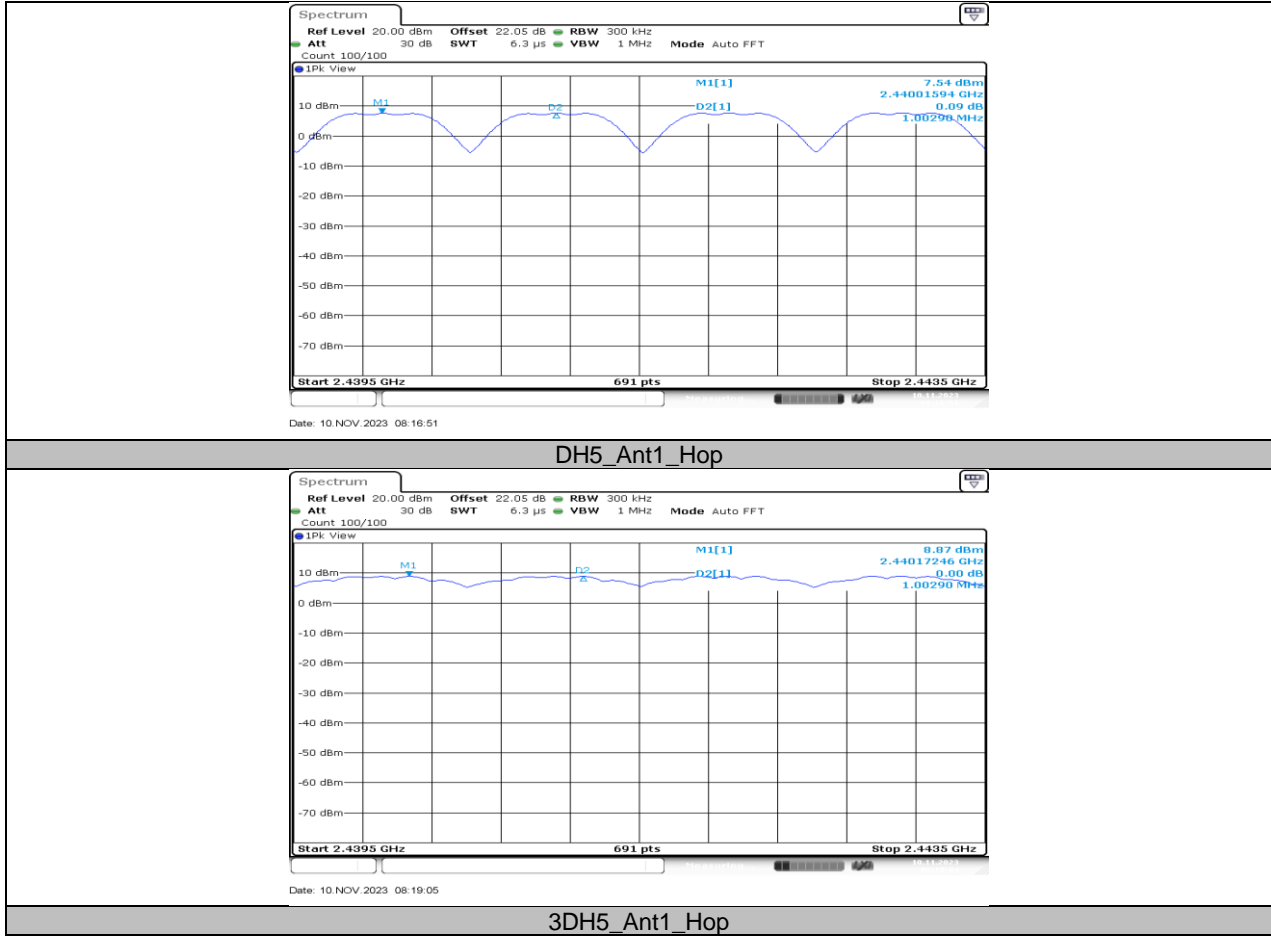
Spectrum
Ref Level 20.00 dBm Offset 22.05 dB RBW 300 kHz
Att 30 dB SWT 6.3 µs VBW 1 MHz Mode Auto FFT
Count 100/100
1Pk View
M1[1] 7.54 dBm
2.44001594 GHz
D2[1] 0.09 dB
1.00290 MHz
M1
D2
10 dBm
0 dBm
-10 dBm
-20 dBm
-30 dBm
-40 dBm
-50 dBm
-60 dBm
-70 dBm
Start 2.4395 GHz 691 pts Stop 2.4435 GHz
Date: 10.NOV.2023 08:16:51

DH5_Ant1_Hop

Spectrum
Ref Level 20.00 dBm Offset 22.05 dB RBW 300 kHz
Att 30 dB SWT 6.3 µs VBW 1 MHz Mode Auto FFT
Count 100/100
1Pk View
M1[1] 8.87 dBm
2.44017246 GHz
D2[1] 0.00 dB
1.00290 MHz
M1
D2
10 dBm
0 dBm
-10 dBm
-20 dBm
-30 dBm
-40 dBm
-50 dBm
-60 dBm
-70 dBm
Start 2.4395 GHz 691 pts Stop 2.4435 GHz
Date: 10.NOV.2023 08:19:05

3DH5_Ant1_Hop